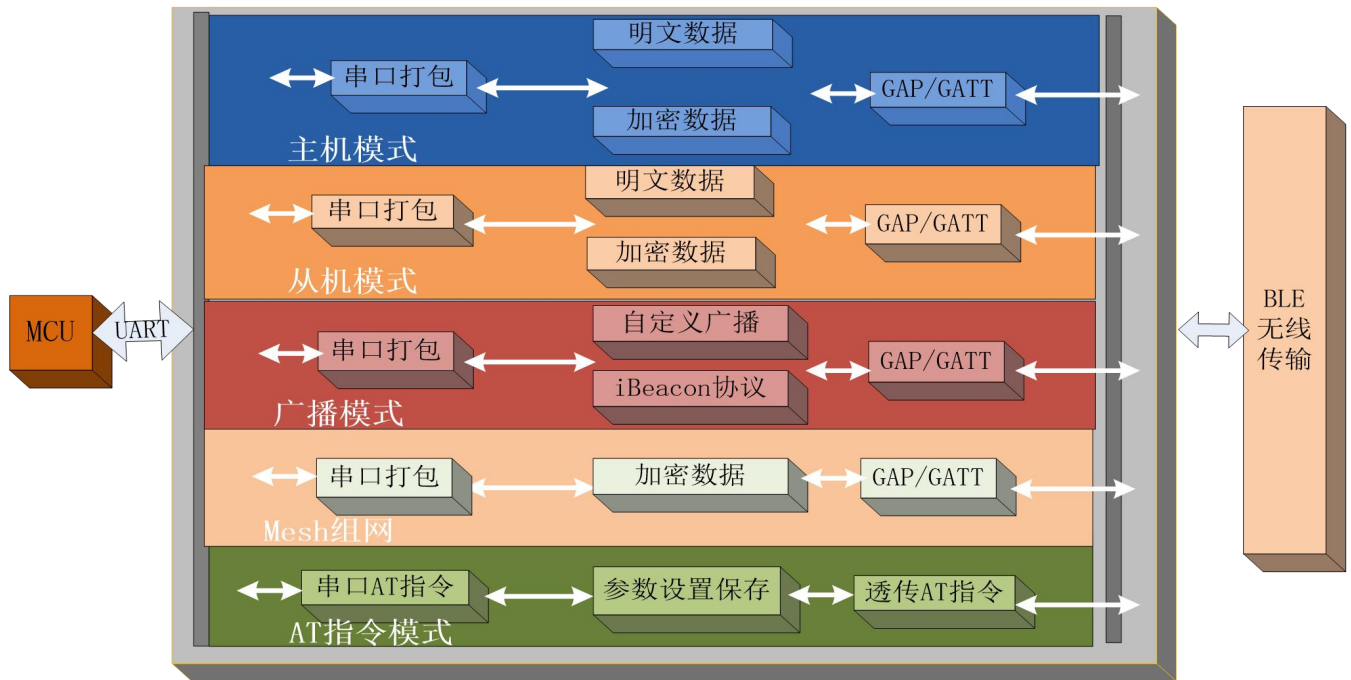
明文数据

串口打包

GAP/GATT

加密数据

主机模式

明文数据

串口打包

GAP/GATT

加密数据

从机模式

MCU

UART

自定义广播

串口打包

GAP/GATT

iBeacon协议

广播模式

串口打包

加密数据

GAP/GATT

Mesh组网

串口AT指令

参数设置保存

透传AT指令

AT指令模式

BLE
无线
传输